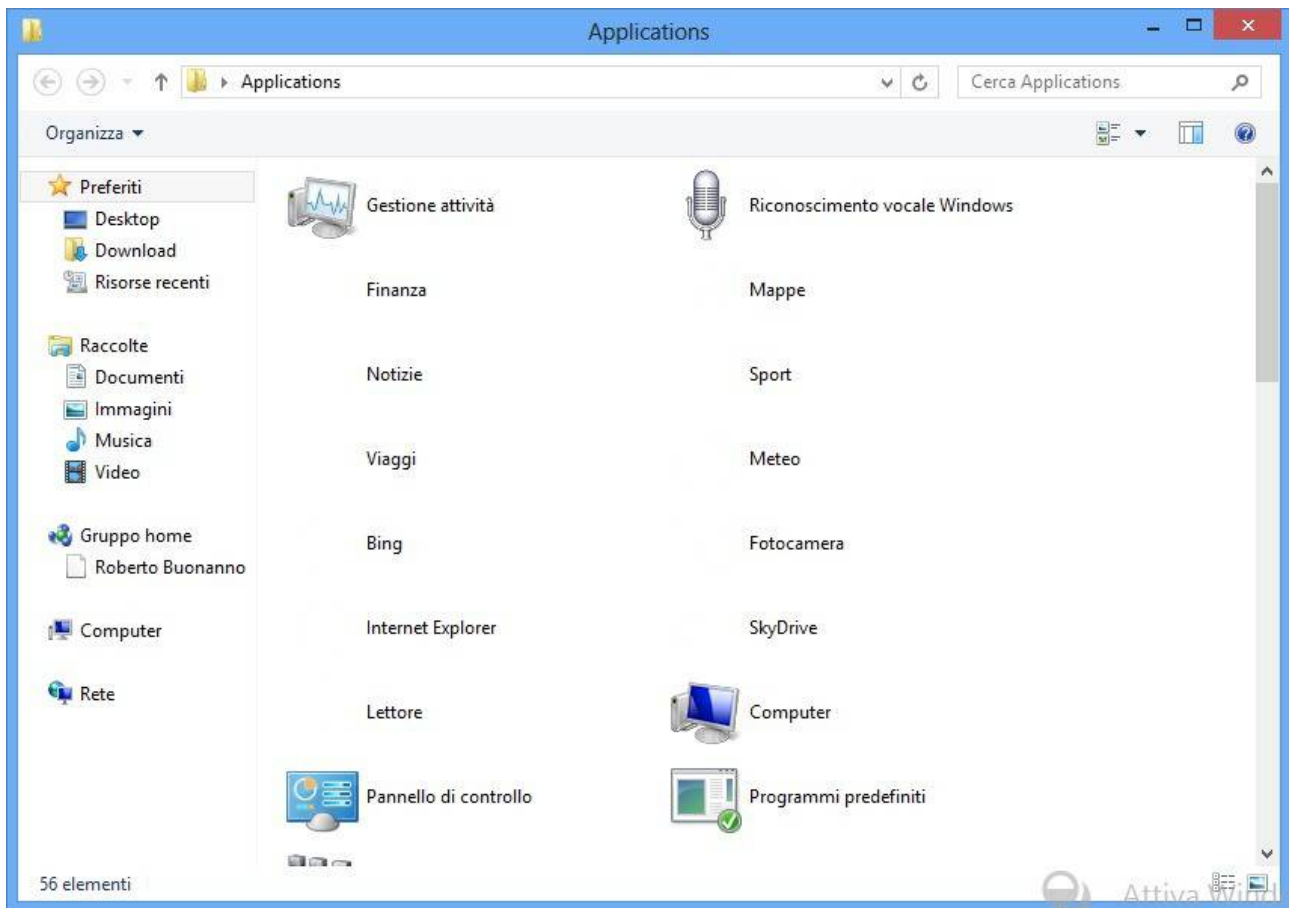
Applications

Applications

Cerca Applications

Organizza ▾

Preferiti
Desktop
Download
Risorse recenti

Raccolte
Documenti
Immagini
Musica
Video

Gruppo home
Roberto Buonanno

Computer

Rete

Gestione attività
Riconoscimento vocale Windows
Finanza
Mappe
Notizie
Sport
Viaggi
Meteo
Bing
Fotocamera
Internet Explorer
SkyDrive
Lettore
Computer
Pannello di controllo
Programmi predefiniti

56 elementi

Attiva Wind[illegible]